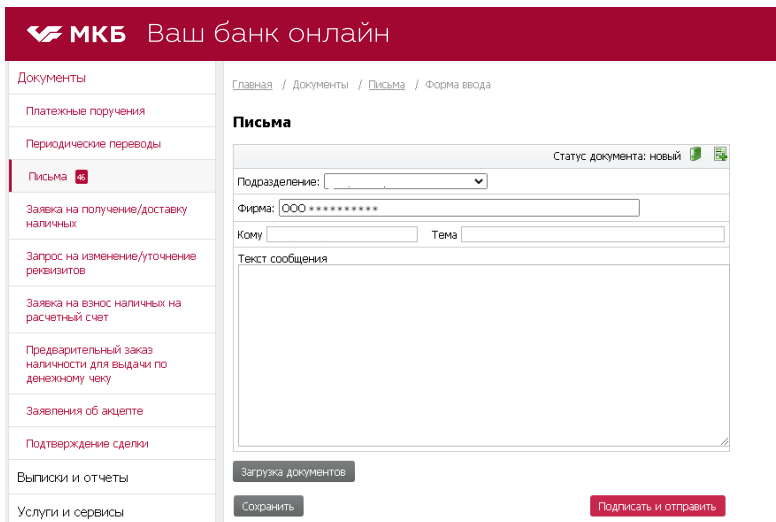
МКБ Ваш банк онлайн

Документы

Платежные поручения

Периодические переводы

Письма 46

Заявка на получение/доставку наличных

Запрос на изменение/уточнение реквизитов

Заявка на взнос наличных на расчетный счет

Предварительный заказ наличности для выдачи по денежному чеку

Заявления об акцепте

Подтверждение сделки

Выписки и отчеты

Услуги и сервисы

Главная / Документы / Письма / Форма ввода

Письма

Статус документа: новый

Подразделение: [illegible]

Фирма: ООО **********

Кому

Тема

Текст сообщения

Загрузка документов

Сохранить

Подписать и отправить